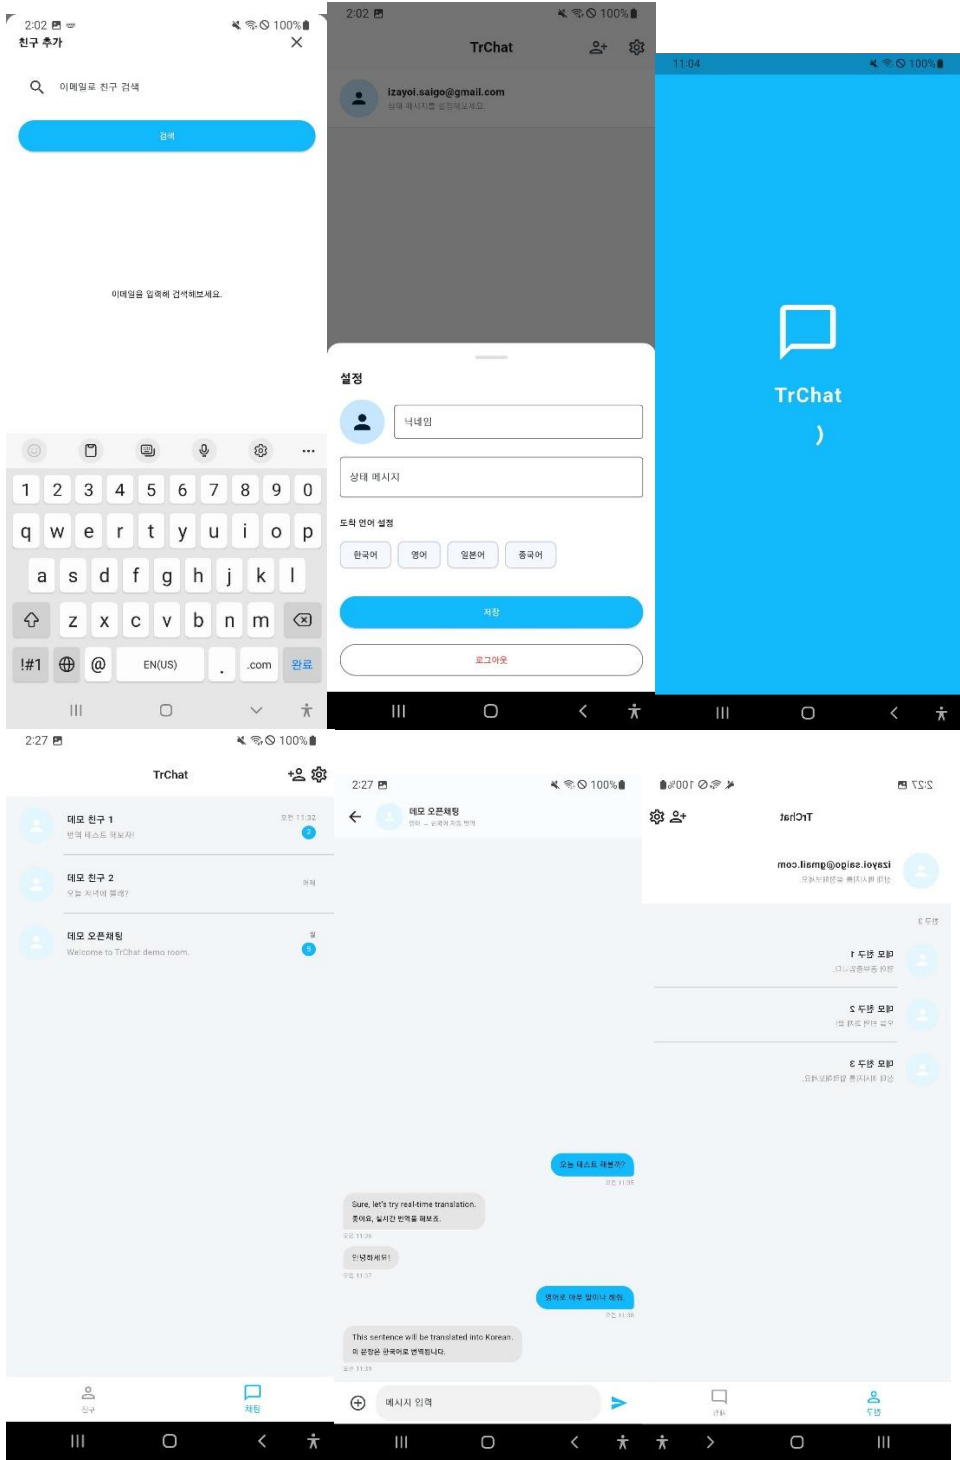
2:02
친구 추가
100%

이메일로 친구 검색

검색

이메일을 입력해 검색해보세요.

1 2 3 4 5 6 7 8 9 0
q w e r t y u i o p
a s d f g h j k l
z x c v b n m
!#1 @ EN(US) . .com 완료

2:02 100%
TrChat
izayoi.saigo@gmail.com
상태 메시지를 설정해보세요.

설정
닉네임
상태 메시지
도착 언어 설정
한국어 영어 일본어 중국어
저장
로그아웃

11:04 100%
TrChat
)

2:27 100%
TrChat
데모 친구 1
번역 테스트 해보자!
오전 11:32
2
데모 친구 2
오늘 저녁에 뭐해?
어제
데모 오픈채팅
Welcome to TrChat demo room.
월
5
친구 채팅

2:27 100%
데모 오픈채팅
영어 → 한국어 자동 번역
오늘 테스트 해볼까?
오전 11:35
Sure, let's try real-time translation.
좋아요, 실시간 번역을 해보죠.
오전 11:36
안녕하세요!
오전 11:37
영어로 아무 말이나 해줘.
오전 11:38
This sentence will be translated into Korean.
이 문장은 한국어로 번역됩니다.
오전 11:39
메시지 입력

2:27 100%
TrChat
izayoi.saigo@gmail.com
상태 메시지를 설정해보세요.
친구 3
데모 친구 1
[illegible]
데모 친구 2
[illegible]
데모 친구 3
상태 메시지를 설정해보세요.
채팅 친구